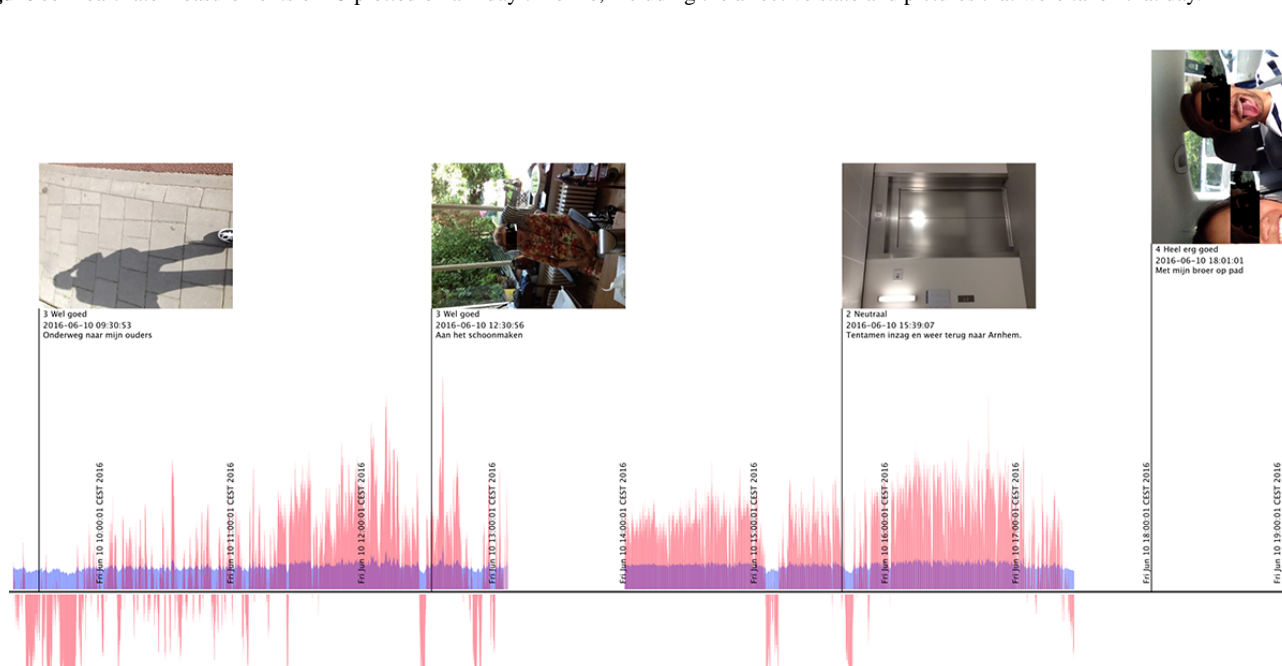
3 Wel goed
2016-06-10 09:30:53
Onderweg naar mijn ouders

3 Wel goed
2016-06-10 12:30:56
Aan het schoonmaken

2 Neutraal
2016-06-10 15:39:07
Tentamen inzag en weer terug naar Arnhem.

4 Heel erg goed
2016-06-10 18:01:01
Met mijn broer op pad

Fri Jun 10 10:00:01 CEST 2016
Fri Jun 10 11:00:01 CEST 2016
Fri Jun 10 12:00:01 CEST 2016
Fri Jun 10 13:00:01 CEST 2016
Fri Jun 10 14:00:01 CEST 2016
Fri Jun 10 15:00:01 CEST 2016
Fri Jun 10 16:00:01 CEST 2016
Fri Jun 10 17:00:01 CEST 2016
Fri Jun 10 18:00:01 CEST 2016
Fri Jun 10 19:00:01 CEST 2016